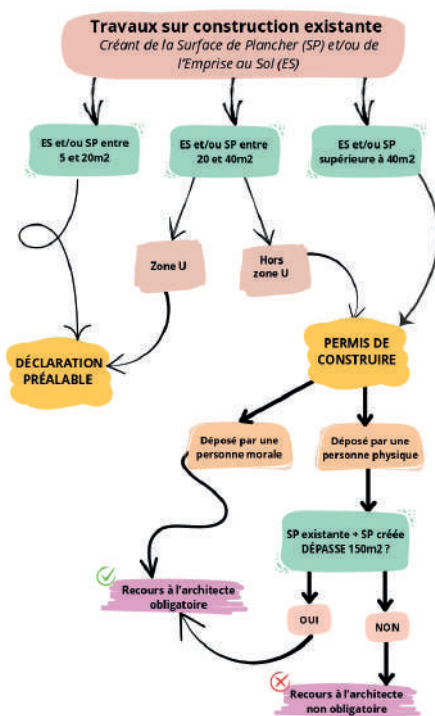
Travaux sur construction existante
Créant de la Surface de Plancher (SP) et/ou de l'Emprise au Sol (ES)

ES et/ou SP entre 5 et 20m2

ES et/ou SP entre 20 et 40m2

ES et/ou SP supérieure à 40m2

Zone U

Hors zone U

DÉCLARATION PRÉALABLE

PERMIS DE CONSTRUIRE

Déposé par une personne morale

Déposé par une personne physique

SP existante + SP créée DÉPASSE 150m2 ?

Recours à l'architecte obligatoire

OUI

NON

Recours à l'architecte non obligatoire